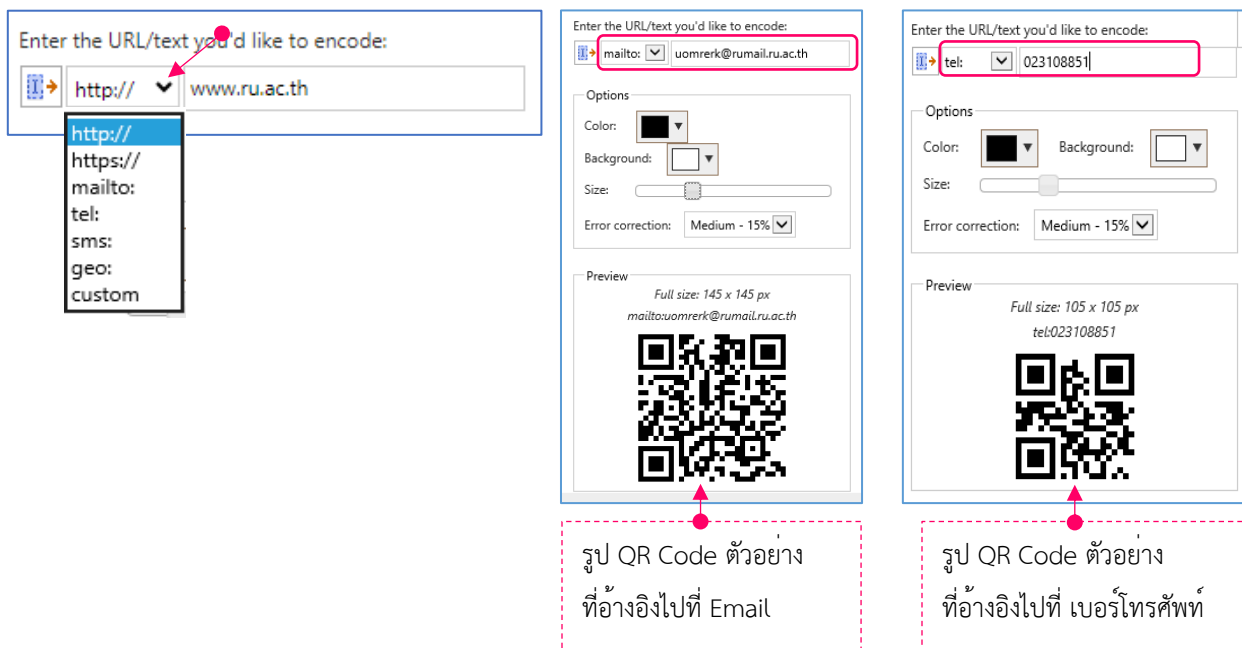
Enter the URL/text you'd like to encode:

http://
www.ru.ac.th

http://
https://
mailto:
tel:
sms:
geo:
custom

Enter the URL/text you'd like to encode:

mailto:
uomrerk@rumail.ru.ac.th

Options

Color:

Background:

Size:

Error correction:
Medium - 15%

Preview

Full size: 145 x 145 px

mailto:uomrerk@rumail.ru.ac.th

รูป QR Code ตัวอย่าง ที่อ้างอิงไปที่ Email

Enter the URL/text you'd like to encode:

tel:
023108851

Options

Color:
Background:

Size:

Error correction:
Medium - 15%

Preview

Full size: 105 x 105 px

tel:023108851

รูป QR Code ตัวอย่าง ที่อ้างอิงไปที่ เบอร์โทรศัพท์